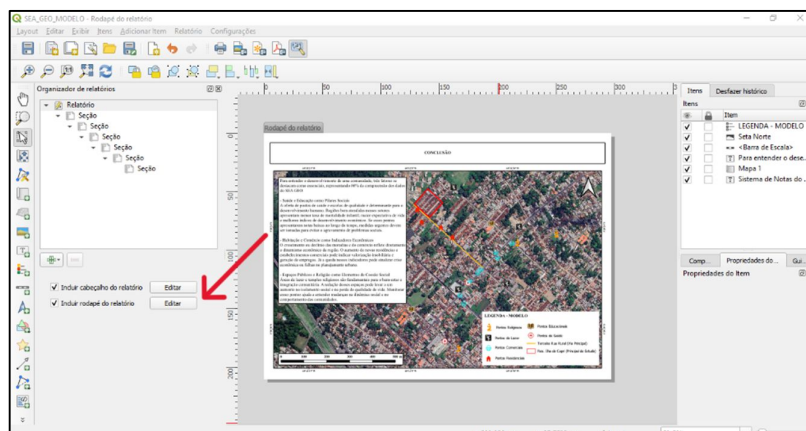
SEA_GEO_MODELO - Rodapé do relatório

Layout Editar Exibir Itens Adicionar Item Relatório Configurações

Organizador de relatórios

Relatório
Seção
Seção
Seção
Seção
Seção
Seção

Incluir cabeçalho do relatório Editar
Incluir rodapé do relatório Editar

Rodapé do relatório

50 100 150 200 250 300

CONCLUSÃO

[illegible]

LEGENDA - MODELO

Itens Desfazer histórico

Itens

Item
LEGENDA - MODELO
Seta Norte
<Barra de Escala>
Para entender o dese...
Mapa 1
Sistema de Notas do ...

Comp... Propriedades do... Gui

Propriedades do Item